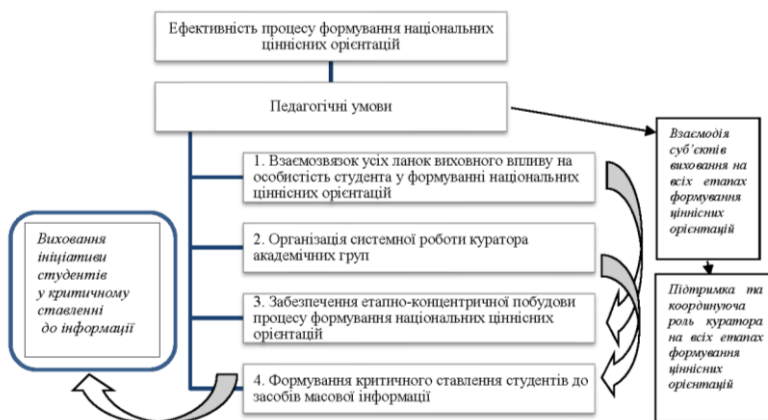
Ефективність процесу формування національних ціннісних орієнтацій

Педагогічні умови

1. Взаємозвязок усіх ланок виховного впливу на особистість студента у формуванні національних ціннісних орієнтацій

2. Організація системної роботи куратора академічних груп

3. Забезпечення етапно-концентричної побудови процесу формування національних ціннісних орієнтацій

4. Формування критичного ставлення студентів до засобів масової інформації

Взаємодія суб'єктів виховання на всіх етапах формування ціннісних орієнтацій

Підтримка та координуюча роль куратора на всіх етапах формування ціннісних орієнтацій

Виховання ініціативи студентів у критичному ставленні до інформації